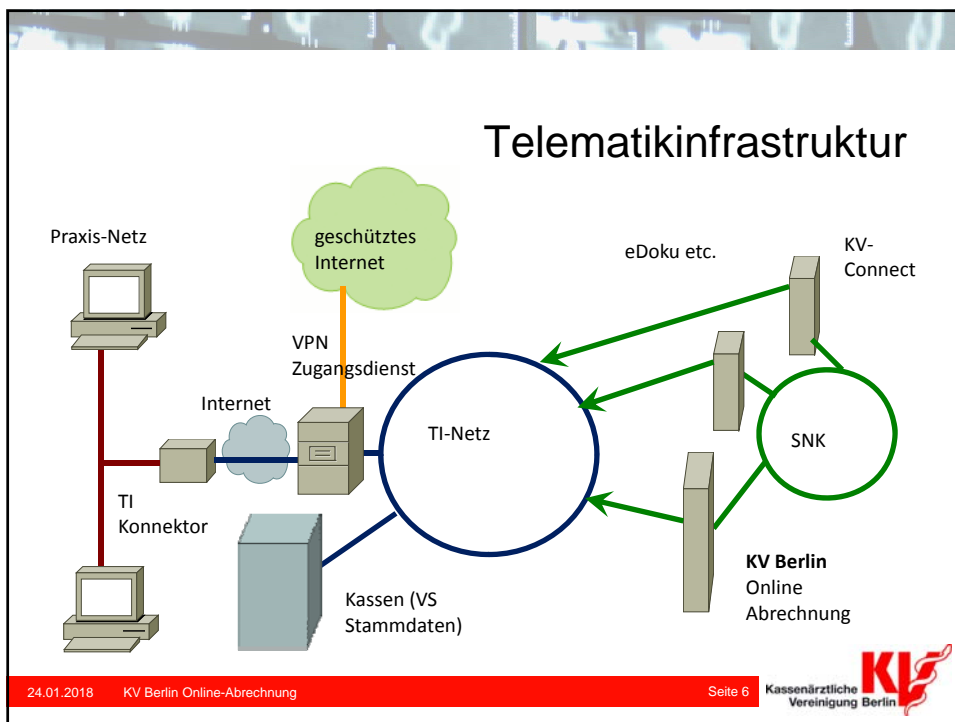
Telematikinfrastruktur

Praxis-Netz

geschütztes Internet

eDoku etc.

KV-Connect

VPN Zugangsdienst

Internet

TI-Netz

SNK

TI Konnektor

KV Berlin
Online Abrechnung

Kassen (VS Stammdaten)

24.01.2018 KV Berlin Online-Abrechnung Seite 6

Kassenärztliche Vereinigung Berlin

KV